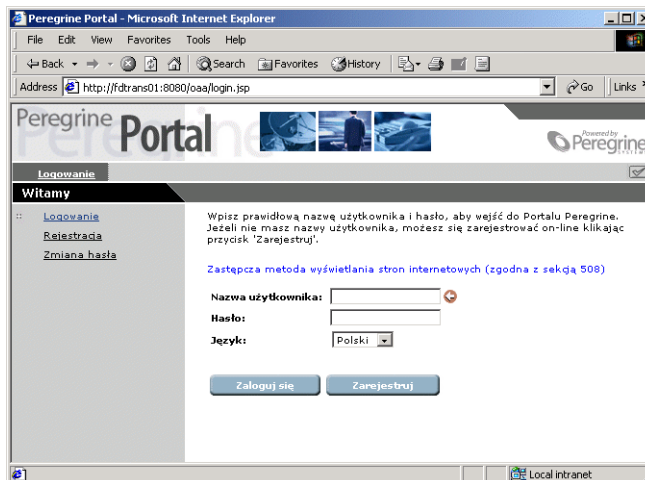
Peregrine Portal - Microsoft Internet Explorer

File Edit View Favorites Tools Help

Back Search Favorites History

Address http://fdtrans01:8080/oaa/login.jsp Go Links

Peregrine Portal

Powered by Peregrine

Logowanie

Witamy

Logowanie
Rejestracja
Zmiana hasła

Wpisz prawidłową nazwę użytkownika i hasło, aby wejść do Portalu Peregrine. Jeżeli nie masz nazwy użytkownika, możesz się zarejestrować on-line klikając przycisk 'Zarejestruj'.

Zastępcza metoda wyświetlania stron internetowych (zgodna z sekcją 508)

Nazwa użytkownika:
Hasło:
Język: Polski

Zaloguj się Zarejestruj

Local intranet